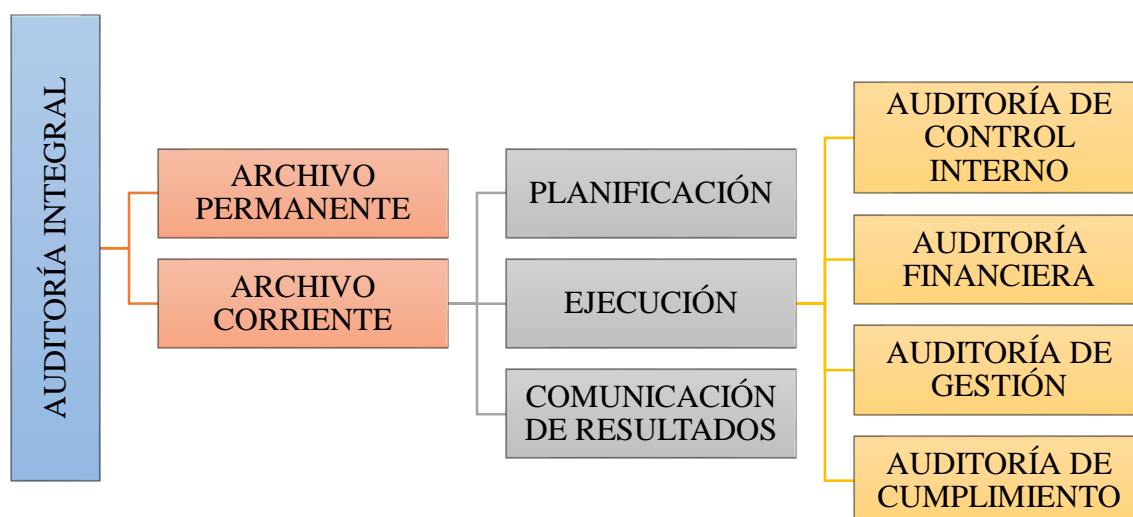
AUDITORÍA INTEGRAL

ARCHIVO PERMANENTE

ARCHIVO CORRIENTE

PLANIFICACIÓN

EJECUCIÓN

COMUNICACIÓN DE RESULTADOS

AUDITORÍA DE CONTROL INTERNO

AUDITORÍA FINANCIERA

AUDITORÍA DE GESTIÓN

AUDITORÍA DE CUMPLIMIENTO